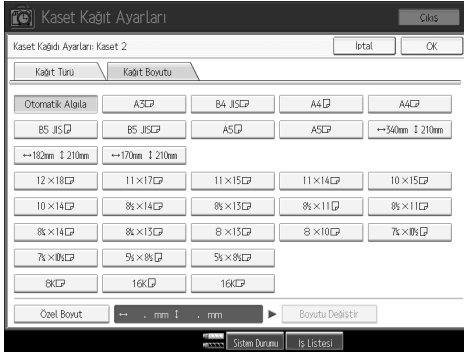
Kaset Kağıt Ayarları
Çıkış
Kaset Kağıdı Ayarları: Kaset 2
İptal
OK
Kağıt Türü
Kağıt Boyutu

| Otomatik Algıla | A3 | B4 JIS | A4 | A4 |
|---|---|---|---|---|
| B5 JIS | B5 JIS | A5 | A5 | ↔340mm ↕210mm |
| ↔182mm ↕210mm | ↔170mm ↕210mm | | | |
| 12×18 | 11×17 | 11×15 | 11×14 | 10×15 |
| 10×14 | 8½×14 | 8½×13 | 8½×11 | 8½×11 |
| 8¼×14 | 8¼×13 | 8×13 | 8×10 | 7¼×10½ |
| 7¼×10½ | 5½×8½ | 5½×8½ | | |
| 8K | 16K | 16K | | |

Özel Boyut
↔ . mm ↕ . mm
Boyutu Değiştir
Sistem Durumu
İş Listesi